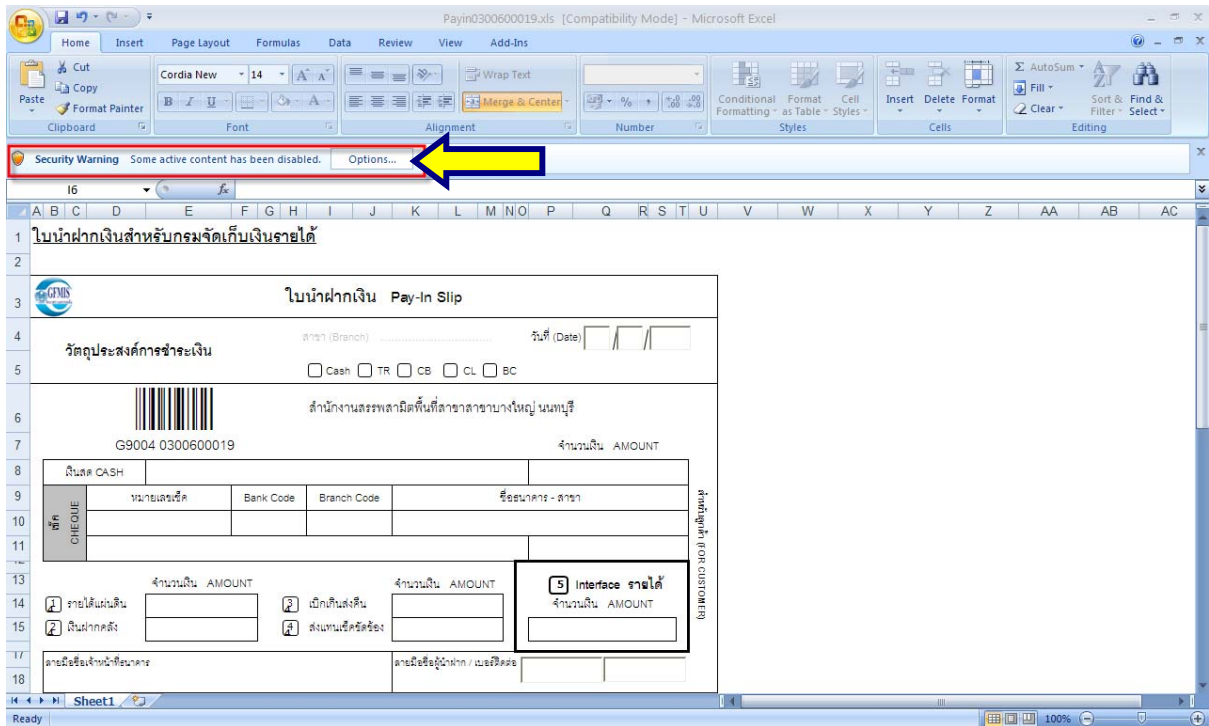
Payin0300600019.xls [Compatibility Mode] - Microsoft Excel

Home Insert Page Layout Formulas Data Review View Add-Ins

Paste
Cut
Copy
Format Painter
Clipboard

Cordia New 14
B I U
Font

Wrap Text
Merge & Center
Alignment

Number

Conditional Formatting
Format as Table
Cell Styles
Styles

Insert Delete Format
Cells

AutoSum
Fill
Clear
Sort & Filter
Find & Select
Editing

Security Warning Some active content has been disabled. Options...

I6 $f_x$

A B C D E F G H I J K L M N O P Q R S T U V W X Y Z AA AB AC

1 ใบนำฝากเงินสำหรับกรมจัดเก็บเงินรายได้
2
3 GFMIS ใบนำฝากเงิน Pay-In Slip
4 สาขา (Branch) วันที่ (Date)
วัตถุประสงค์การชำระเงิน
5 Cash TR CB CL BC
6 สำนักงานสรรพสามิตพื้นที่สาขาสาขาบางใหญ่ นนทบุรี
7 G9004 0300600019 จำนวนเงิน AMOUNT
8 เงินสด CASH
9 หมายเลขเช็ค Bank Code Branch Code ชื่อธนาคาร - สาขา
10 เช็ค CHEQUE
11
13 จำนวนเงิน AMOUNT จำนวนเงิน AMOUNT 5 Interface รายได้
14 1 รายได้แผ่นดิน 3 เบิกเกินส่งคืน จำนวนเงิน AMOUNT
15 2 เงินฝากคลัง 4 ส่งแทนเช็คขัดข้อง
สำหรับลูกค้า (FOR CUSTOMER)
17 ลายมือชื่อเจ้าหน้าที่ธนาคาร ลายมือชื่อผู้นำฝาก / เบอร์ติดต่อ
18

Sheet1

Ready 100%